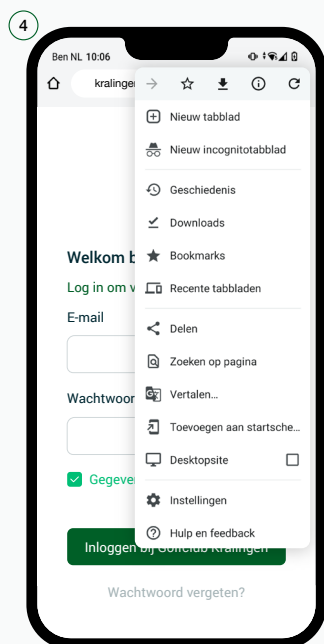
4

Ben NL 10:06

kralingen

Nieuw tabblad
Nieuw incognitotabblad
Geschiedenis
Downloads
Bookmarks
Recente tabbladen
Delen
Zoeken op pagina
Vertalen...
Toevoegen aan startsche...
Desktopsite
Instellingen
Hulp en feedback

Welkom b

Log in om v

E-mail

Wachtwoor

Gegeve

Inloggen bij Golfclub Kralingen

Wachtwoord vergeten?